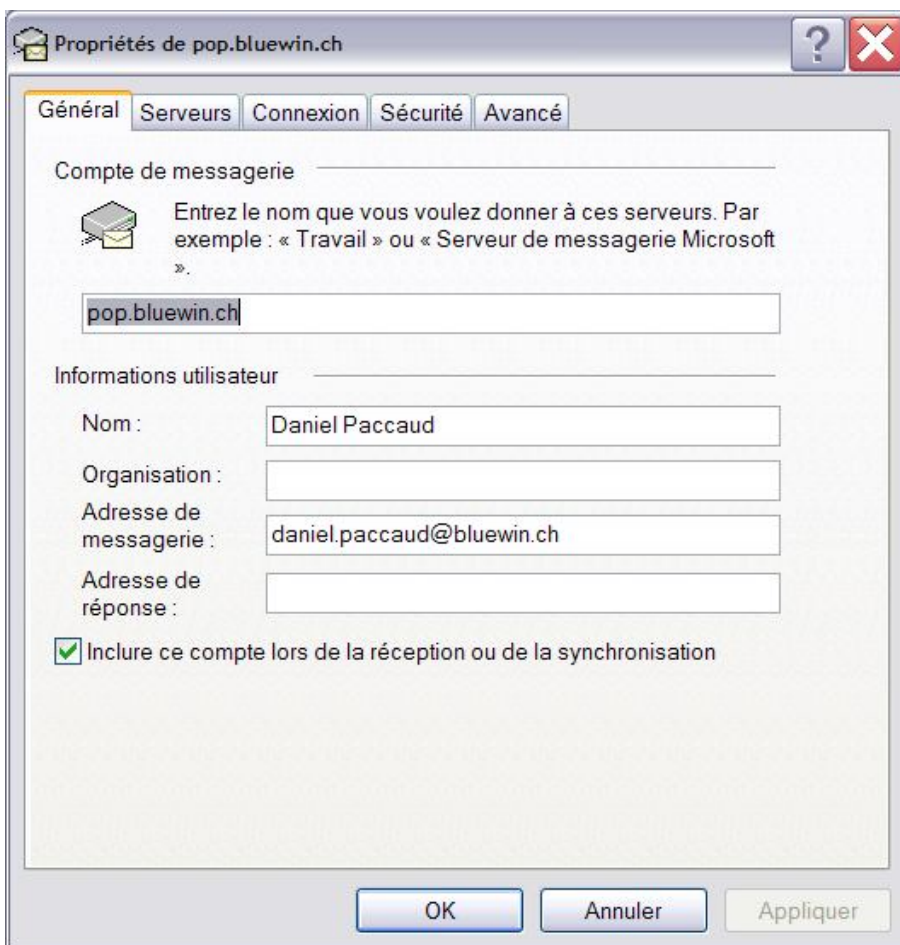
Propriétés de pop.bluewin.ch

Général | Serveurs | Connexion | Sécurité | Avancé

Compte de messagerie

Entrez le nom que vous voulez donner à ces serveurs. Par exemple : « Travail » ou « Serveur de messagerie Microsoft ».

pop.bluewin.ch

Informations utilisateur

Nom : Daniel Paccaud

Organisation :

Adresse de messagerie : daniel.paccaud@bluewin.ch

Adresse de réponse :

Inclure ce compte lors de la réception ou de la synchronisation

OK | Annuler | Appliquer